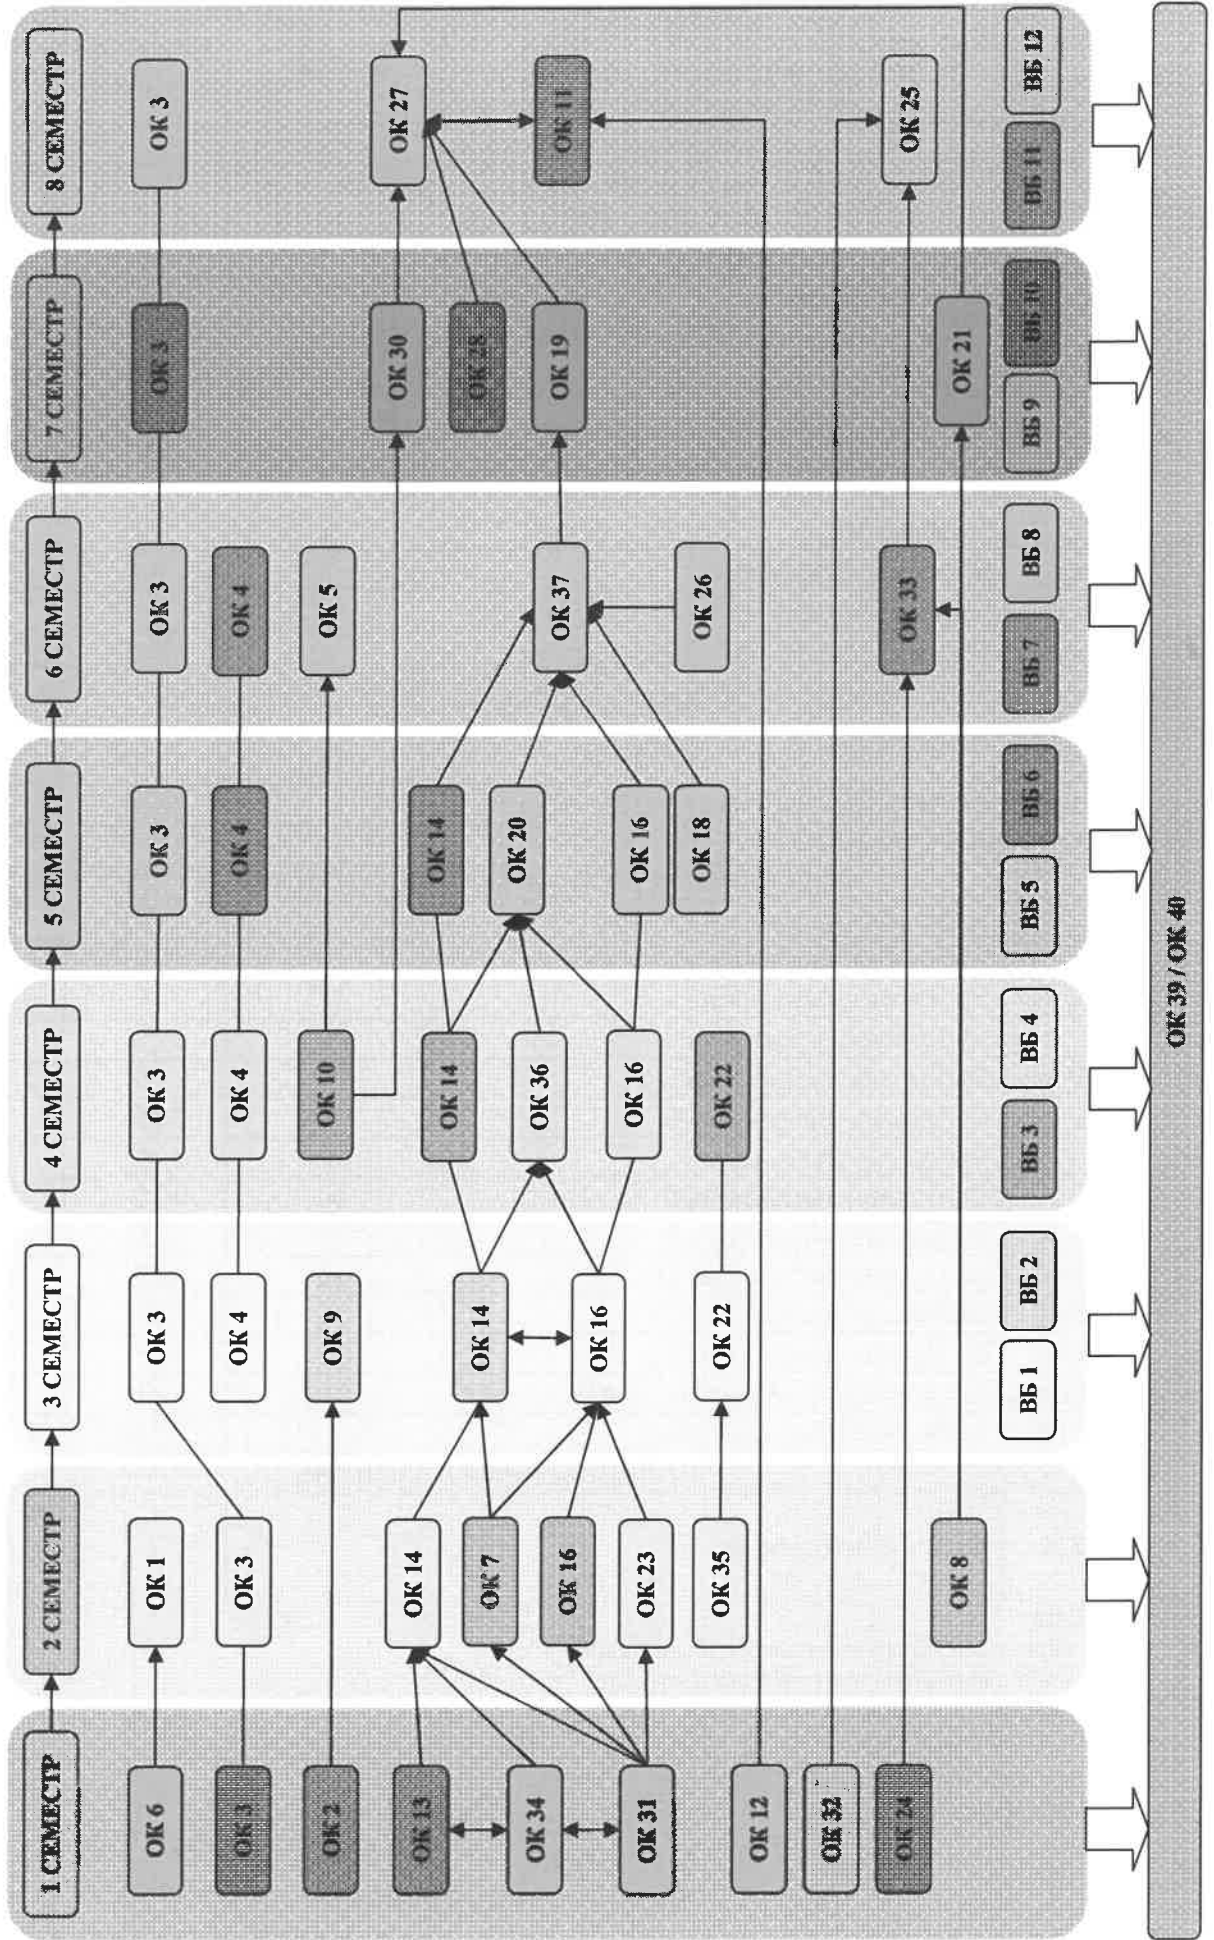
1 СЕМЕСТР
ОК 6
ОК 3
ОК 2
ОК 13
ОК 34
ОК 31
ОК 12
ОК 32
ОК 24

2 СЕМЕСТР
ОК 1
ОК 3
ОК 14
ОК 7
ОК 16
ОК 23
ОК 35
ОК 8

3 СЕМЕСТР
ОК 3
ОК 4
ОК 9
ОК 14
ОК 16
ОК 22
ВБ 1
ВБ 2

4 СЕМЕСТР
ОК 3
ОК 4
ОК 10
ОК 14
ОК 36
ОК 16
ОК 22
ВБ 3
ВБ 4

5 СЕМЕСТР
ОК 3
ОК 4
ОК 14
ОК 20
ОК 16
ОК 18
ВБ 5
ВБ 6

6 СЕМЕСТР
ОК 3
ОК 4
ОК 5
ОК 37
ОК 26
ОК 33
ВБ 7
ВБ 8

7 СЕМЕСТР
ОК 3
ОК 30
ОК 28
ОК 19
ОК 21
ВБ 9
ВБ 10

8 СЕМЕСТР
ОК 3
ОК 27
ОК 11
ОК 25
ВБ 11
ВБ 12

ОК 39 / ОК 40